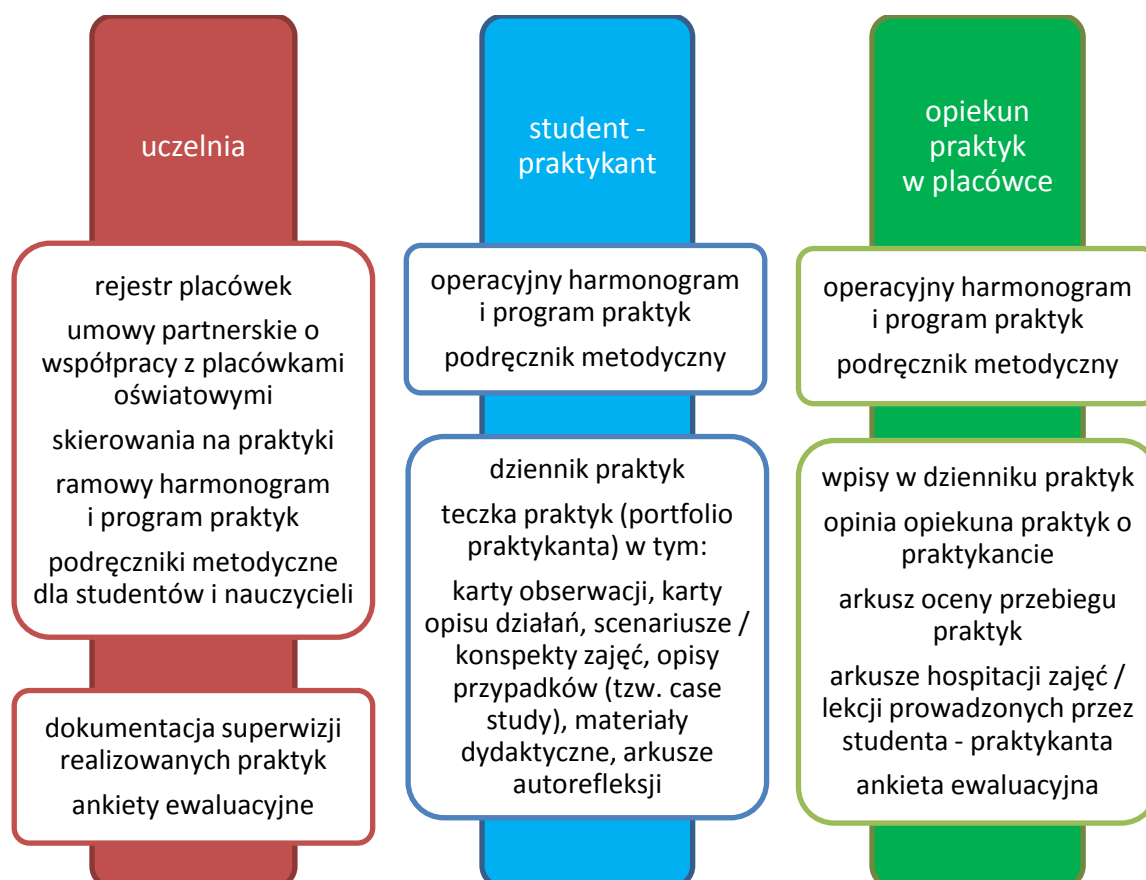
uczelnia

rejestr placówek

umowy partnerskie o współpracy z placówkami oświatowymi

skierowania na praktyki

ramowy harmonogram i program praktyk

podręczniki metodyczne dla studentów i nauczycieli

dokumentacja superwizji realizowanych praktyk

ankiety ewaluacyjne

student - praktykant

operacyjny harmonogram i program praktyk

podręcznik metodyczny

dziennik praktyk

teczka praktyk (portfolio praktykanta) w tym:

karty obserwacji, karty opisu działań, scenariusze / konspekty zajęć, opisy przypadków (tzw. case study), materiały dydaktyczne, arkusze autorefleksji

opiekun praktyk w placówce

operacyjny harmonogram i program praktyk

podręcznik metodyczny

wpisy w dzienniku praktyk

opinia opiekuna praktyk o praktykancie

arkusz oceny przebiegu praktyk

arkusze hospitacji zajęć / lekcji prowadzonych przez studenta - praktykanta

ankieta ewaluacyjna